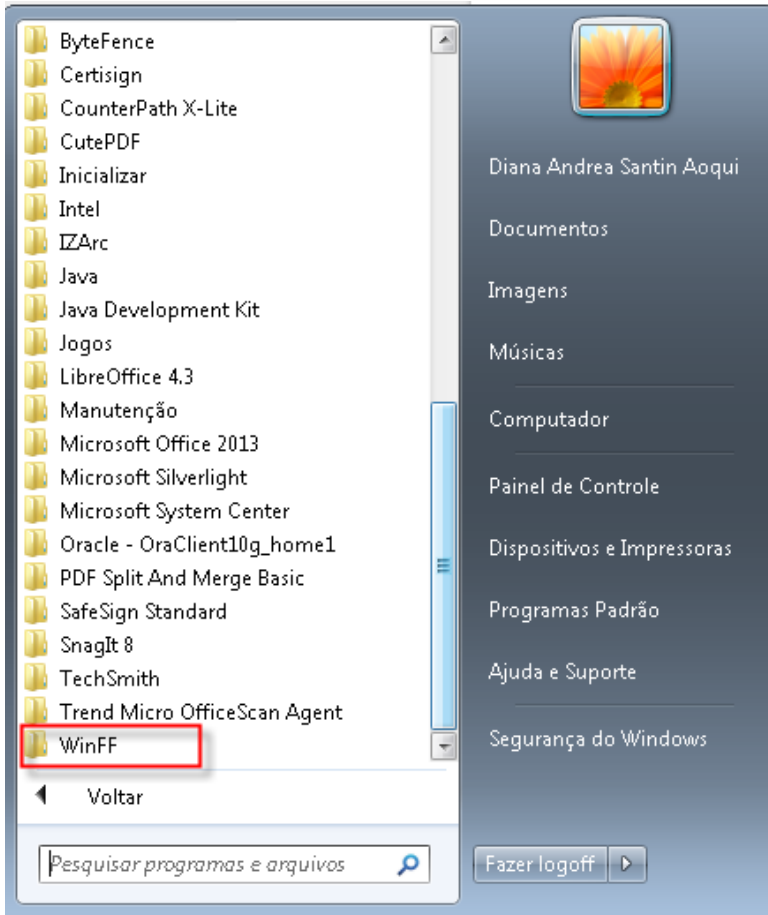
ByteFence
Certisign
CounterPath X-Lite
CutePDF
Inicializar
Intel
IZArc
Java
Java Development Kit
Jogos
LibreOffice 4.3
Manutenção
Microsoft Office 2013
Microsoft Silverlight
Microsoft System Center
Oracle - OraClient10g_home1
PDF Split And Merge Basic
SafeSign Standard
SnagIt 8
TechSmith
Trend Micro OfficeScan Agent
WinFF

Voltar

Pesquisar programas e arquivos

Diana Andrea Santin Aoqui
Documentos
Imagens
Músicas
Computador
Painel de Controle
Dispositivos e Impressoras
Programas Padrão
Ajuda e Suporte
Segurança do Windows

Fazer logoff